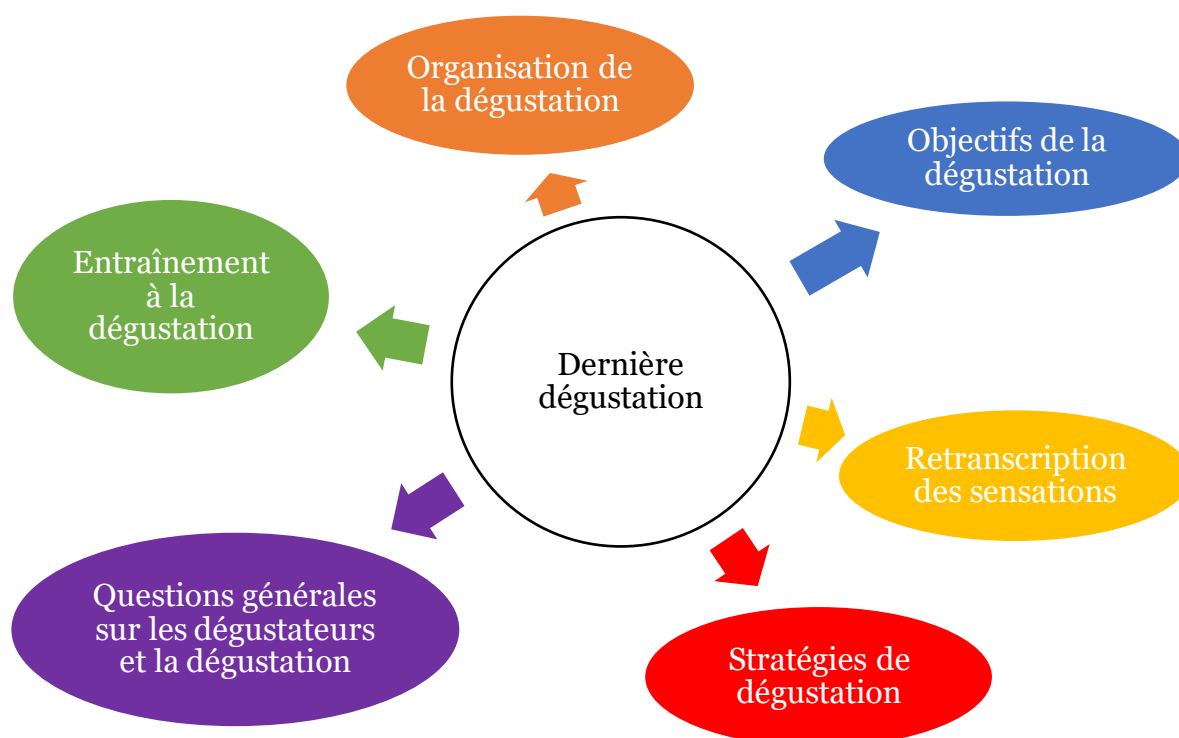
Dernière dégustation

Organisation de la dégustation

Objectifs de la dégustation

Retranscription des sensations

Stratégies de dégustation

Questions générales sur les dégustateurs et la dégustation

Entraînement à la dégustation